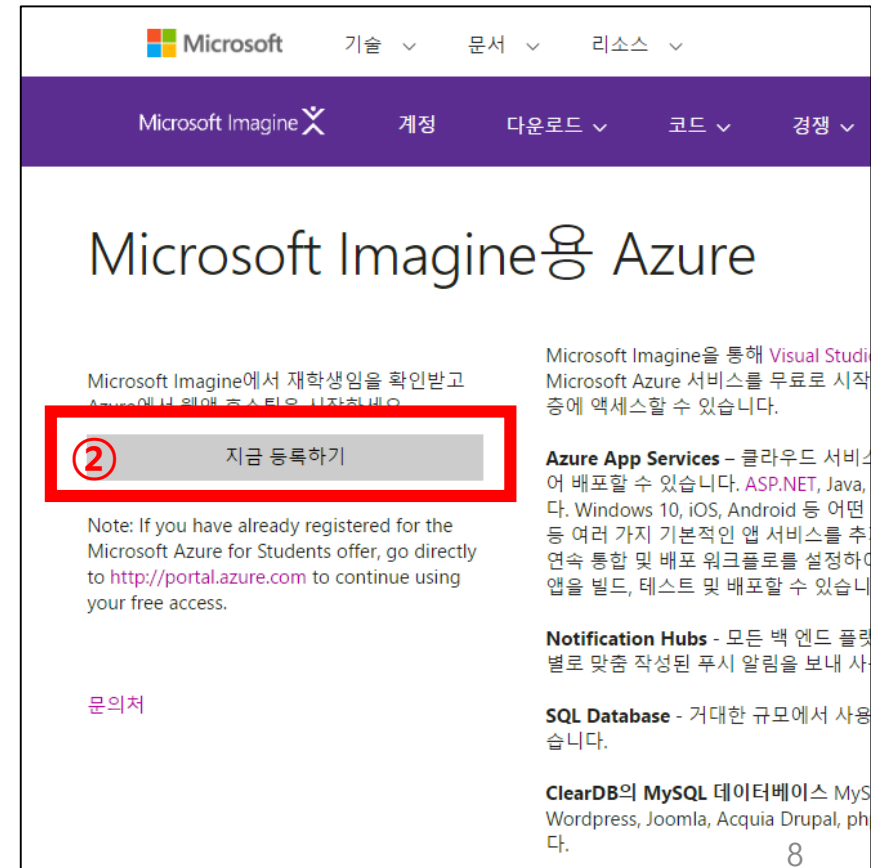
Microsoft 기술 문서 리소스

Microsoft Imagine 계정 다운로드 코드 경쟁

Microsoft Imagine용 Azure

Microsoft Imagine에서 재학생임을 확인받고 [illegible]

② 지금 등록하기

Note: If you have already registered for the Microsoft Azure for Students offer, go directly to http://portal.azure.com to continue using your free access.

문의처

Microsoft Imagine을 통해 Visual Studi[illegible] Microsoft Azure 서비스를 무료로 시작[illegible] 층에 액세스할 수 있습니다.

Azure App Services – 클라우드 서비스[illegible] 어 배포할 수 있습니다. ASP.NET, Java, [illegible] 다. Windows 10, iOS, Android 등 어떤 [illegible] 등 여러 가지 기본적인 앱 서비스를 추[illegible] 연속 통합 및 배포 워크플로를 설정하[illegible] 앱을 빌드, 테스트 및 배포할 수 있습니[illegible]

Notification Hubs - 모든 백 엔드 플랫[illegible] 별로 맞춤 작성된 푸시 알림을 보내 사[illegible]

SQL Database - 거대한 규모에서 사용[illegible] 습니다.

ClearDB의 MySQL 데이터베이스 MyS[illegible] Wordpress, Joomla, Acquia Drupal, ph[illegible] 다.

8